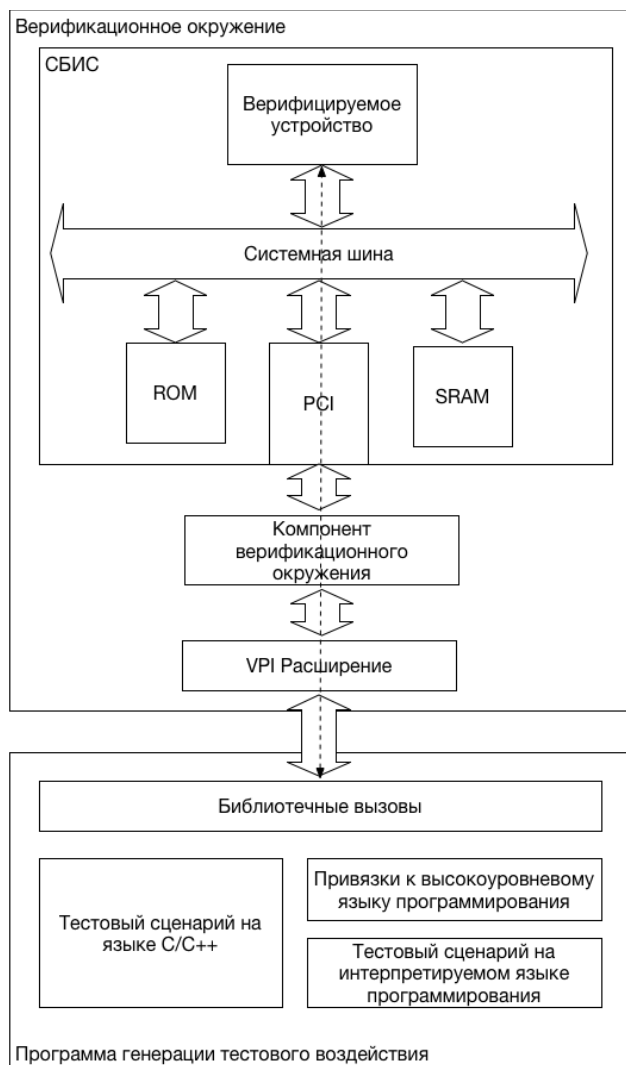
Верификационное окружение

СБИС

Верифицируемое устройство

Системная шина

ROM

PCI

SRAM

Компонент верификационного окружения

VPI Расширение

Библиотечные вызовы

Тестовый сценарий на языке C/C++

Привязки к высокоуровневому языку программирования

Тестовый сценарий на интерпретируемом языке программирования

Программа генерации тестового воздействия